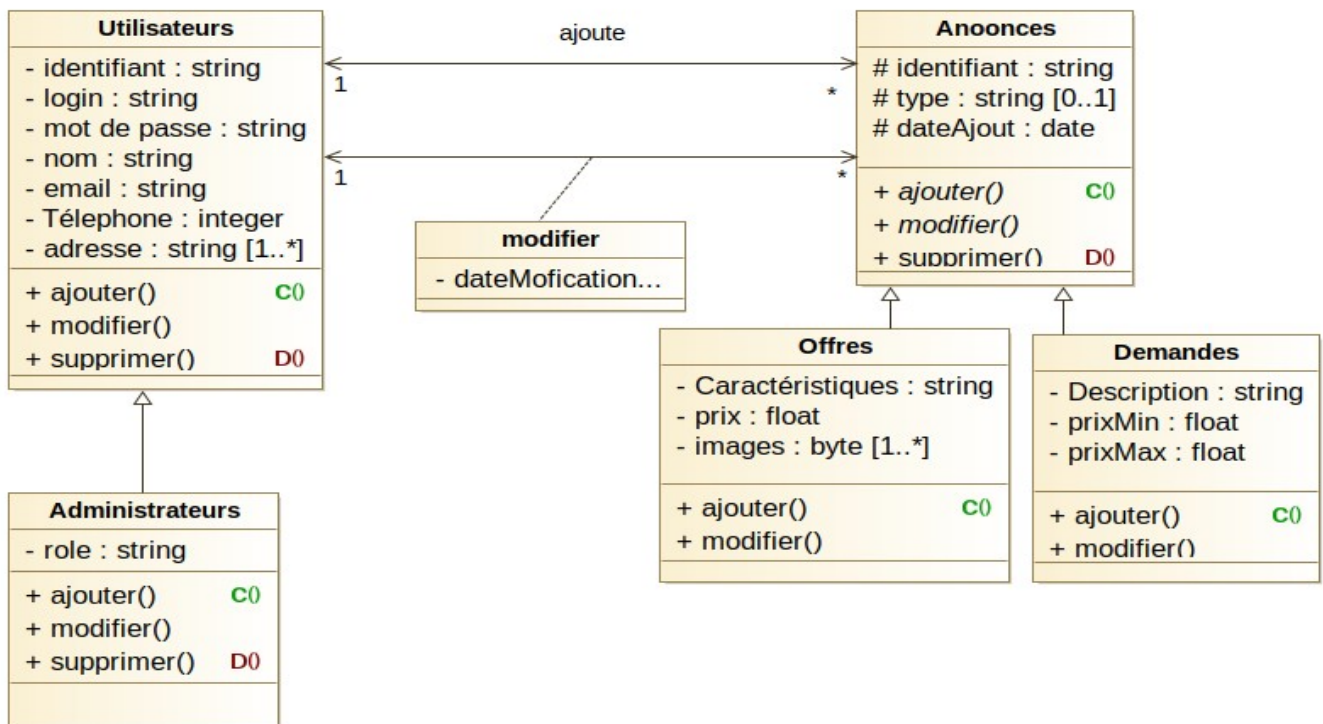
Utilisateurs
- identifiant : string
- login : string
- mot de passe : string
- nom : string
- email : string
- Télephone : integer
- adresse : string [1..*]
+ ajouter() C()
+ modifier()
+ supprimer() D()

ajoute
1
*
1
*

Anoonces
# identifiant : string
# type : string [0..1]
# dateAjout : date
+ ajouter() C()
+ modifier()
+ supprimer() D()

modifier
- dateMofication...

Administrateurs
- role : string
+ ajouter() C()
+ modifier()
+ supprimer() D()

Offres
- Caractéristiques : string
- prix : float
- images : byte [1..*]
+ ajouter() C()
+ modifier()

Demandes
- Description : string
- prixMin : float
- prixMax : float
+ ajouter() C()
+ modifier()